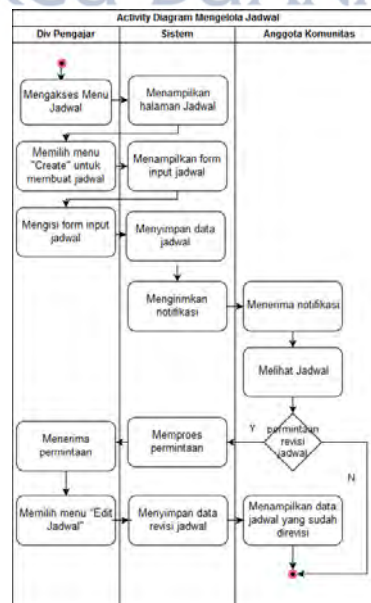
Activity Diagram Mengelola Jadwal

| Div Pengajar | Sistem | Anggota Komunitas |
|---|---|---|

Mengakses Menu Jadwal

Menampilkan halaman Jadwal

Memilih menu "Create" untuk membuat jadwal

Menampilkan form input jadwal

Mengisi form input jadwal

Menyimpan data jadwal

Menginimkan notifikasi

Menerima notifikasi

Melihat Jadwal

permintaan revisi jadwal

Y

N

Memproes permintaan

Menerima permintaan

Memilih menu "Edit Jadwal"

Menyimpan data revisi jadwal

Menampilkan data jadwal yang sudah direvisi